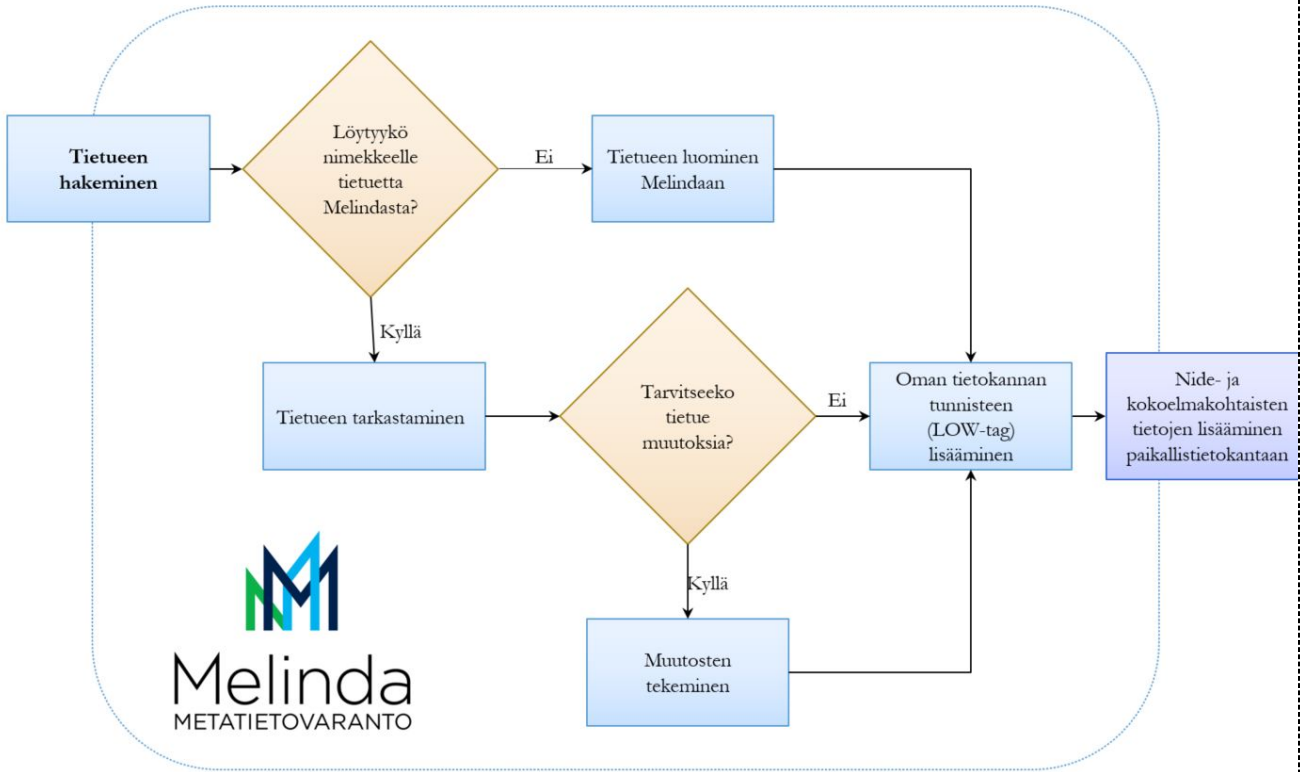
Tietueen hakeminen

Löytyykö nimekkeelle tietuetta Melindasta?

Ei

Tietueen luominen Melindaan

Kyllä

Tietueen tarkastaminen

Tarvitseeko tietue muutoksia?

Ei

Oman tietokannan tunnisteen (LOW-tag) lisääminen

Nide- ja kokoelmakohtaisten tietojen lisääminen paikallistietokantaan

Kyllä

Muutosten tekeminen

Melinda
METATIETOVARANTO